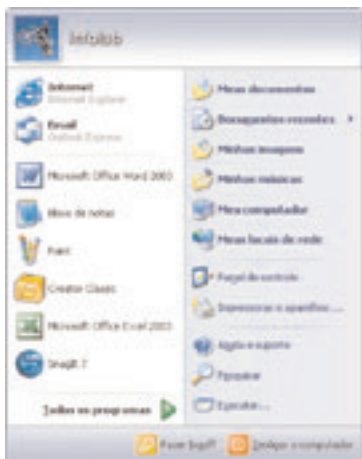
Infolab

Internet
Internet Explorer

Email
Outlook Express

Microsoft Office Word 2003

Bloco de notas

Paint

Creator Classic

Microsoft Office Excel 2003

SnagIt 7

Todos os programas

Meus documentos

Documentos recentes

Minhas imagens

Minhas músicas

Meu computador

Meus locais de rede

Painel de controle

Impressoras e aparelhos...

Ajuda e suporte

Pesquisar

Executar...

Fazer logoff

Desligar o computador